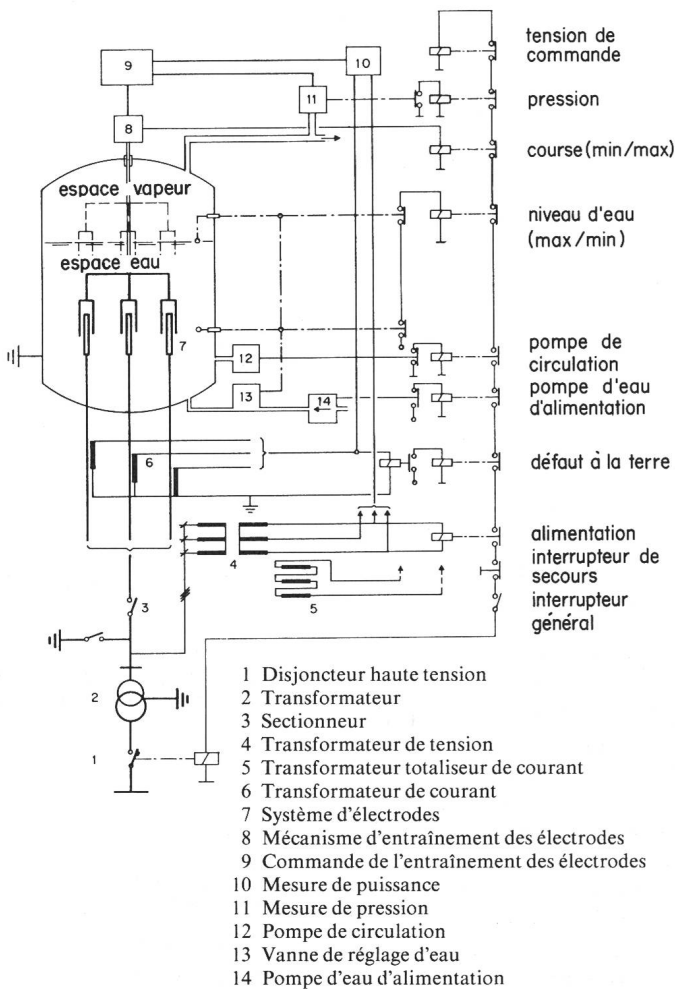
9
10
11
8
espace vapeur
espace eau
7
12
13
14
6
4
5
3
2
1

tension de commande
pression
course (min/max)
niveau d'eau (max/min)
pompe de circulation
pompe d'eau d'alimentation
défaut à la terre
alimentation
interrupteur de secours
interrupteur général

1 Disjoncteur haute tension
2 Transformateur
3 Sectionneur
4 Transformateur de tension
5 Transformateur totaliseur de courant
6 Transformateur de courant
7 Système d'électrodes
8 Mécanisme d'entraînement des électrodes
9 Commande de l'entraînement des électrodes
10 Mesure de puissance
11 Mesure de pression
12 Pompe de circulation
13 Vanne de réglage d'eau
14 Pompe d'eau d'alimentation